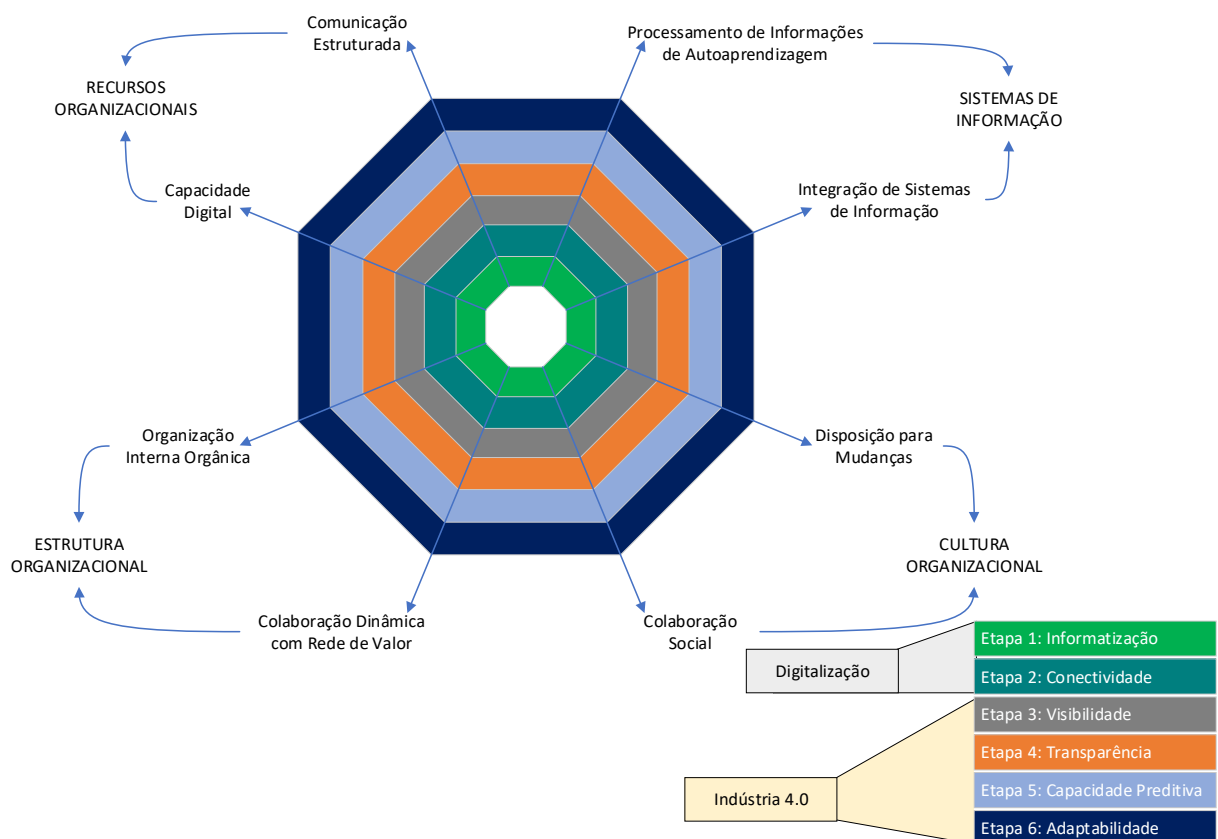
Comunicação Estruturada

Processamento de Informações de Autoaprendizagem

RECURSOS ORGANIZACIONAIS

SISTEMAS DE INFORMAÇÃO

Capacidade Digital

Integração de Sistemas de Informação

Organização Interna Orgânica

Disposição para Mudanças

ESTRUTURA ORGANIZACIONAL

CULTURA ORGANIZACIONAL

Colaboração Dinâmica com Rede de Valor

Colaboração Social

Digitalização

Etapa 1: Informatização

Etapa 2: Conectividade

Etapa 3: Visibilidade

Etapa 4: Transparência

Indústria 4.0

Etapa 5: Capacidade Preditiva

Etapa 6: Adaptabilidade